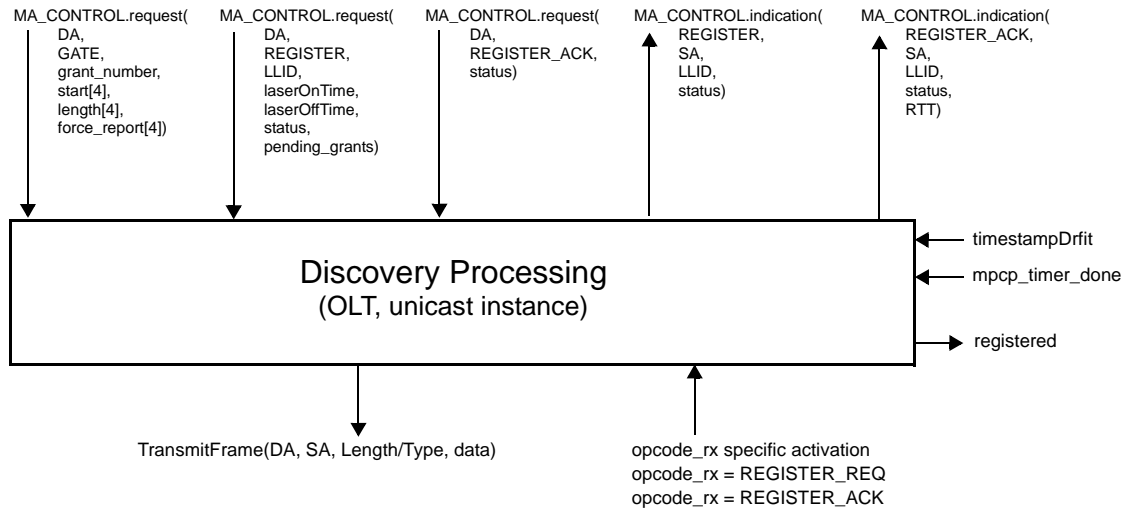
MA_CONTROL.request(
DA,
GATE,
grant_number,
start[4],
length[4],
force_report[4])

MA_CONTROL.request(
DA,
REGISTER,
LLID,
laserOnTime,
laserOffTime,
status,
pending_grants)

MA_CONTROL.request(
DA,
REGISTER_ACK,
status)

MA_CONTROL.indication(
REGISTER,
SA,
LLID,
status)

MA_CONTROL.indication(
REGISTER_ACK,
SA,
LLID,
status,
RTT)

timestampDrfit

mpcp_timer_done

registered

Discovery Processing
(OLT, unicast instance)

TransmitFrame(DA, SA, Length/Type, data)

opcode_rx specific activation
opcode_rx = REGISTER_REQ
opcode_rx = REGISTER_ACK